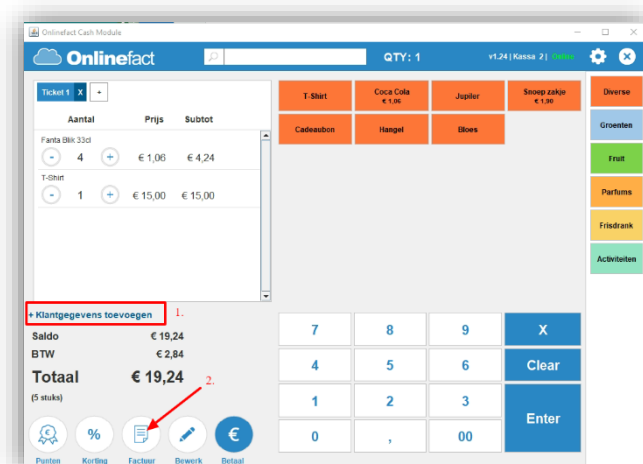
Onlinefact Cash Module

Onlinefact

QTY: 1

v1.24 | Kassa 2 | Online

Ticket 1 X +

| | Aantal | Prijs | Subtot |
|---|---|---|---|
| Fanta Blik 33cl | - 4 + | € 1,06 | € 4,24 |
| T-Shirt | - 1 + | € 15,00 | € 15,00 |

T-Shirt
Coca Cola € 1,06
Jupiler
Snoep zakje € 1,90
Cadeaubon
Hangel
Bloes

Diverse
Groenten
Fruit
Parfums
Frisdrank
Activiteiten

+ Klantgegevens toevoegen

1.

Saldo € 19,24
BTW € 2,84
Totaal € 19,24
(5 stuks)

2.

7 8 9 X
4 5 6 Clear
1 2 3 Enter
0 , 00

Punten Korting Factuur Bewerk Betaal